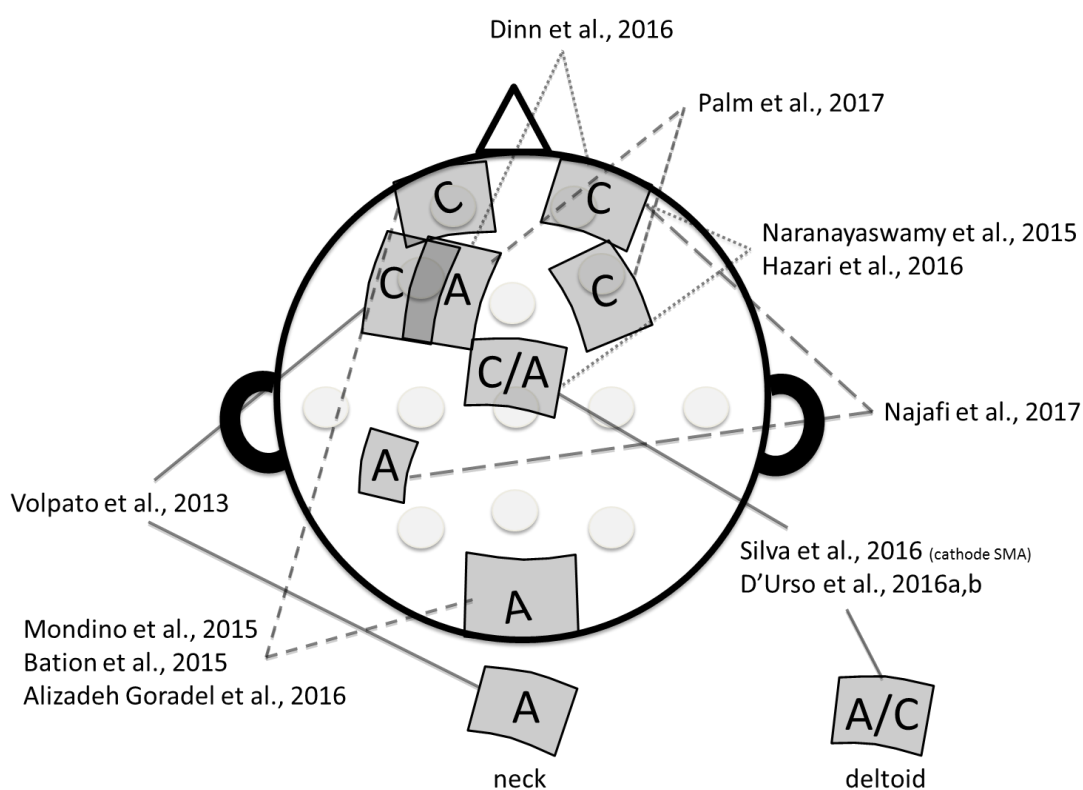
Dinn et al., 2016

Palm et al., 2017

C

C

Naranayaswamy et al., 2015
Hazari et al., 2016

C

A

C

C/A

Najafi et al., 2017

A

Volpato et al., 2013

Silva et al., 2016 (cathode SMA)
D'Urso et al., 2016a,b

A

Mondino et al., 2015
Bation et al., 2015
Alizadeh Goradel et al., 2016

A

A/C

neck

deltoid